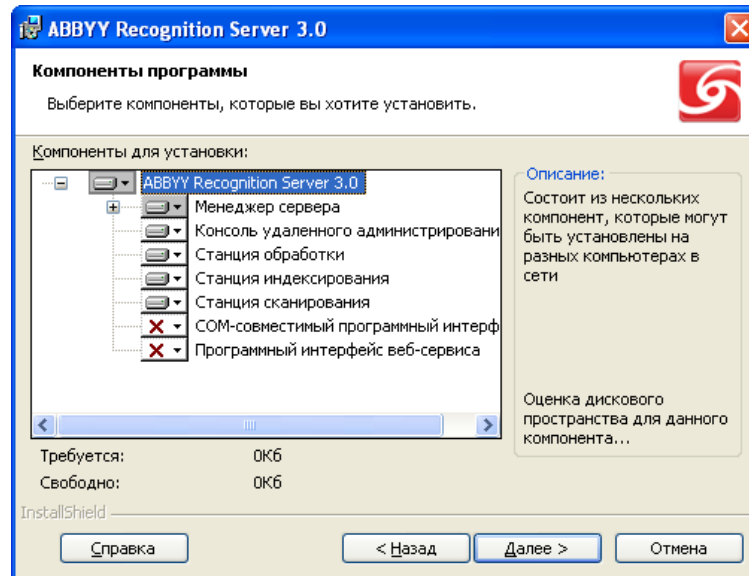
ABBYY Recognition Server 3.0

Компоненты программы

Выберите компоненты, которые вы хотите установить.

Компоненты для установки:

ABBYY Recognition Server 3.0
Менеджер сервера
Консоль удаленного администрировани
Станция обработки
Станция индексирования
Станция сканирования
COM-совместимый программный интерф
Программный интерфейс веб-сервиса

Описание:
Состоит из нескольких компонент, которые могут быть установлены на разных компьютерах в сети

Оценка дискового пространства для данного компонента...

Требуется: 0Кб
Свободно: 0Кб

InstallShield

Справка
< Назад
Далее >
Отмена